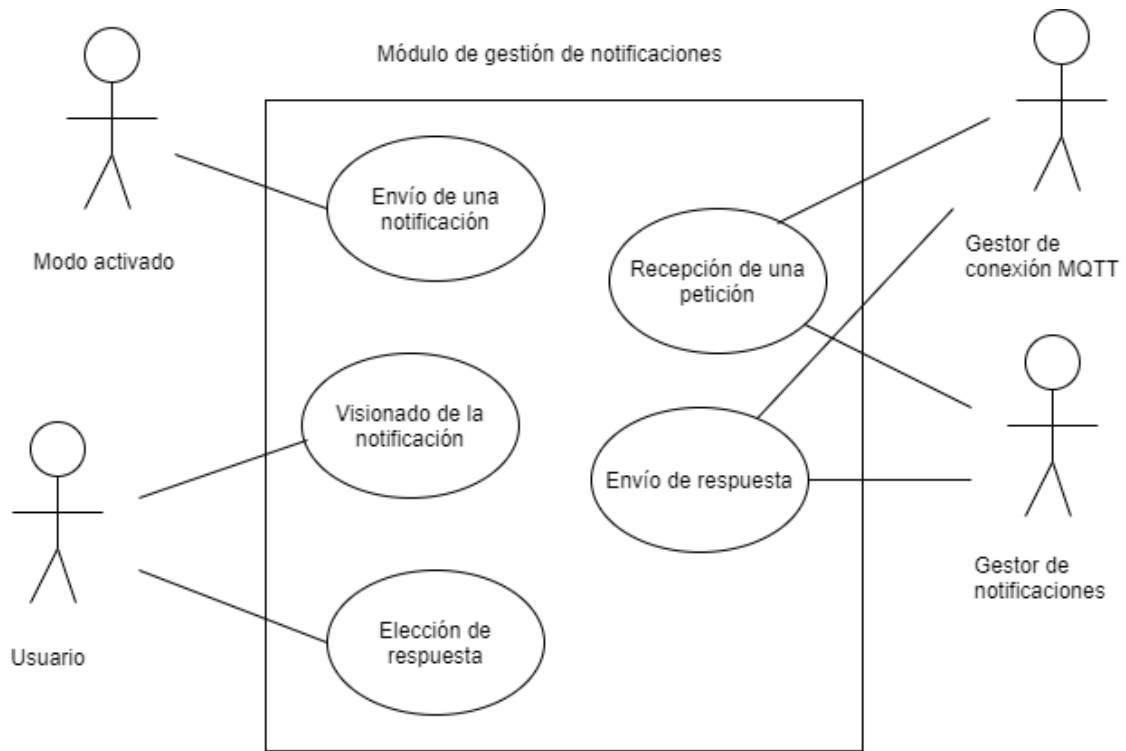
Módulo de gestión de notificaciones

Modo activado

Envío de una notificación

Recepción de una petición

Gestor de conexión MQTT

Visionado de la notificación

Envío de respuesta

Usuario

Elección de respuesta

Gestor de notificaciones